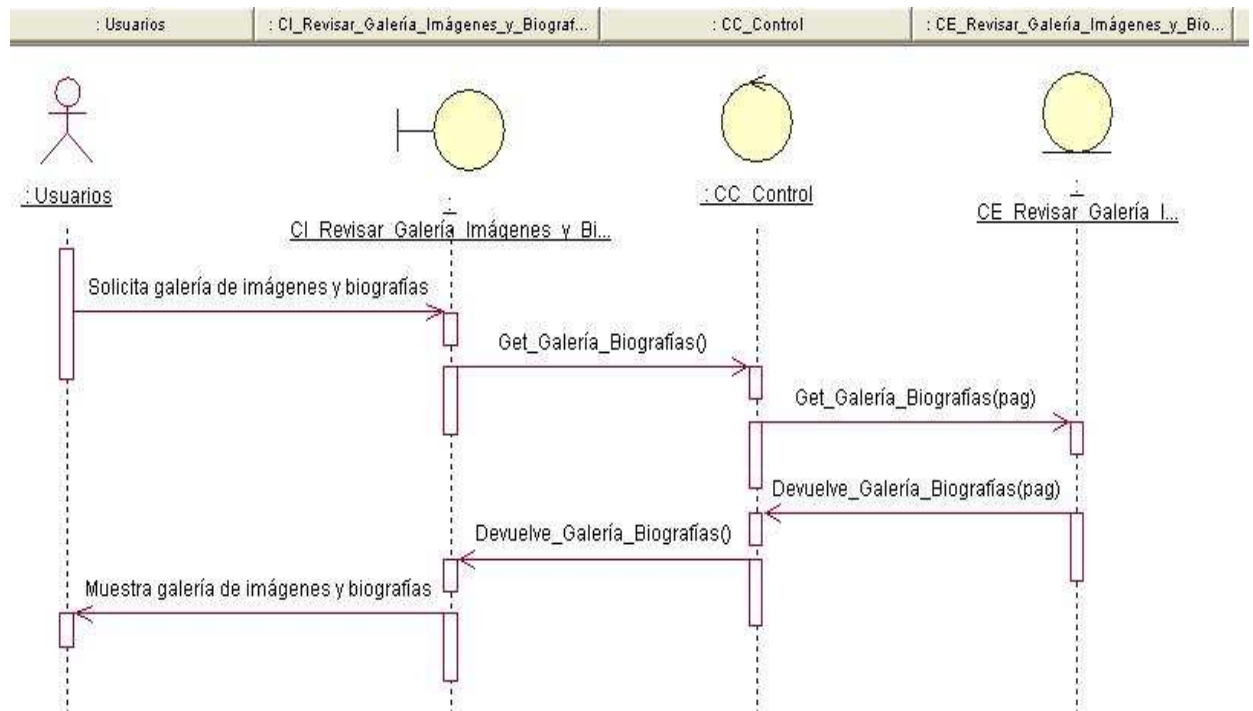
: Usuarios | : CI_Revisar_Galería_Imágenes_y_Biograf... | : CC_Control | : CE_Revisar_Galería_Imágenes_y_Bio...

: Usuarios

:
CI_Revisar_Galería_Imágenes_y_Bi...

: CC_Control

:
CE_Revisar_Galería_I...

Solicita galería de imágenes y biografías

Get_Galería_Biografías()

Get_Galería_Biografías(pag)

Devuelve_Galería_Biografías(pag)

Devuelve_Galería_Biografías()

Muestra galería de imágenes y biografías